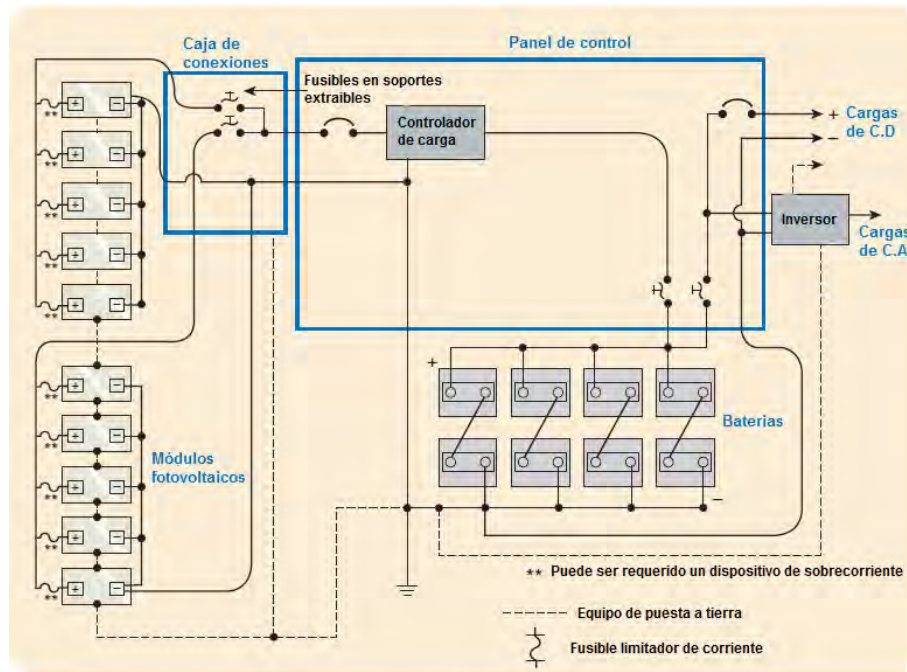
Caja de conexiones

Panel de control

Fusibles en soportes extraibles

Controlador de carga

+ Cargas de C.D
–

Inversor

Cargas de C.A

Módulos fotovoltaicos

+

Baterias

–

** Puede ser requerido un dispositivo de sobrecorriente

Equipo de puesta a tierra

Fusible limitador de corriente